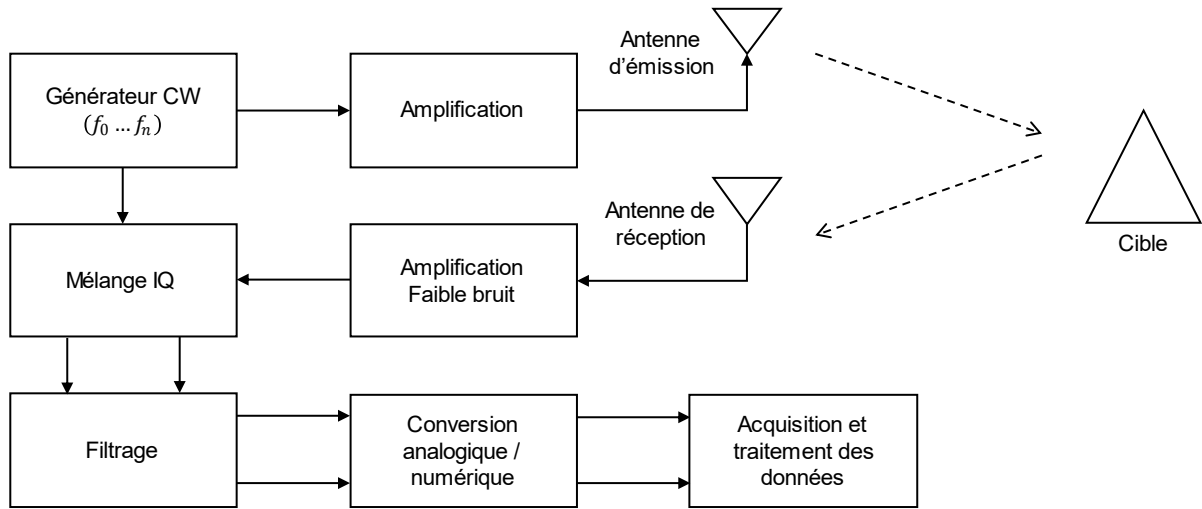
Générateur CW
$(f_0 \dots f_n)$

Amplification

Antenne d'émission

Cible

Antenne de réception

Mélange IQ

Amplification Faible bruit

Filtrage

Conversion analogique / numérique

Acquisition et traitement des données